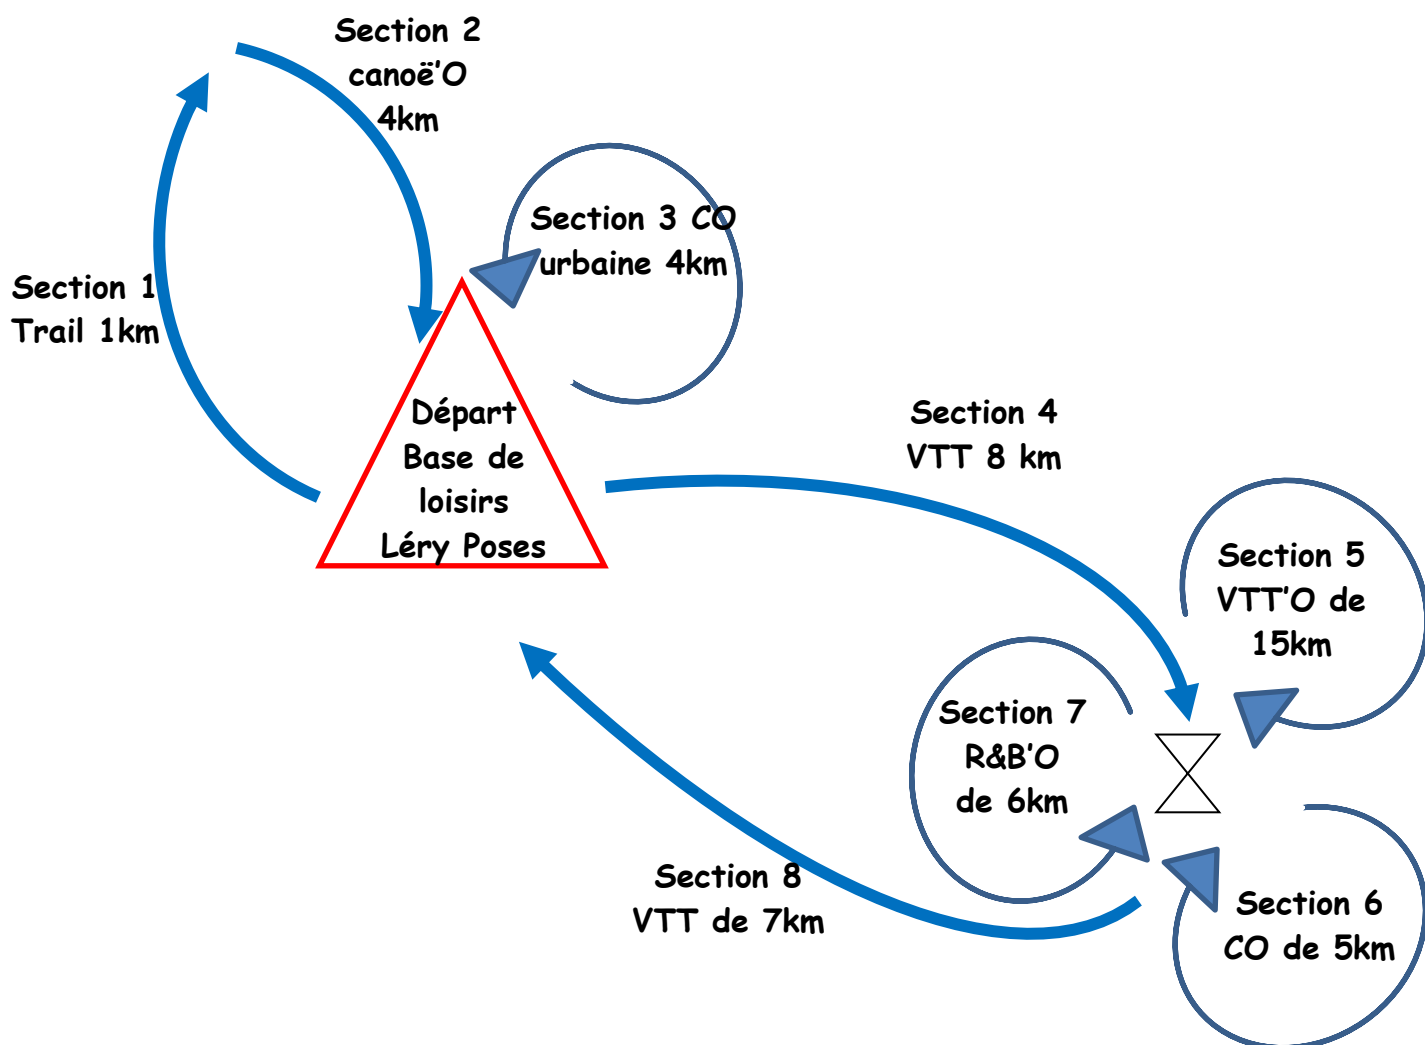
Section 2
canoë'O
4km

Section 3 CO
urbaine 4km

Section 1
Trail 1km

Départ
Base de
loisirs
Léry Poses

Section 4
VTT 8 km

Section 5
VTT'O de
15km

Section 7
R&B'O
de 6km

Section 8
VTT de 7km

Section 6
CO de 5km